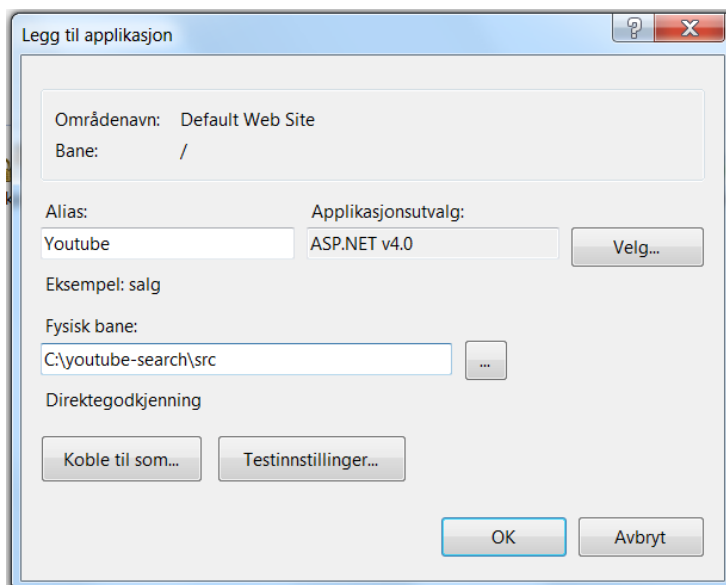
Legg til applikasjon

?

X

Områdenavn: Default Web Site

Bane: /

Alias:

Youtube

Applikasjonsutvalg:

ASP.NET v4.0

Velg...

Eksempel: salg

Fysisk bane:

C:\youtube-search\src

...

Direktegodkjenning

Koble til som...

Testinnstillinger...

OK

Avbryt